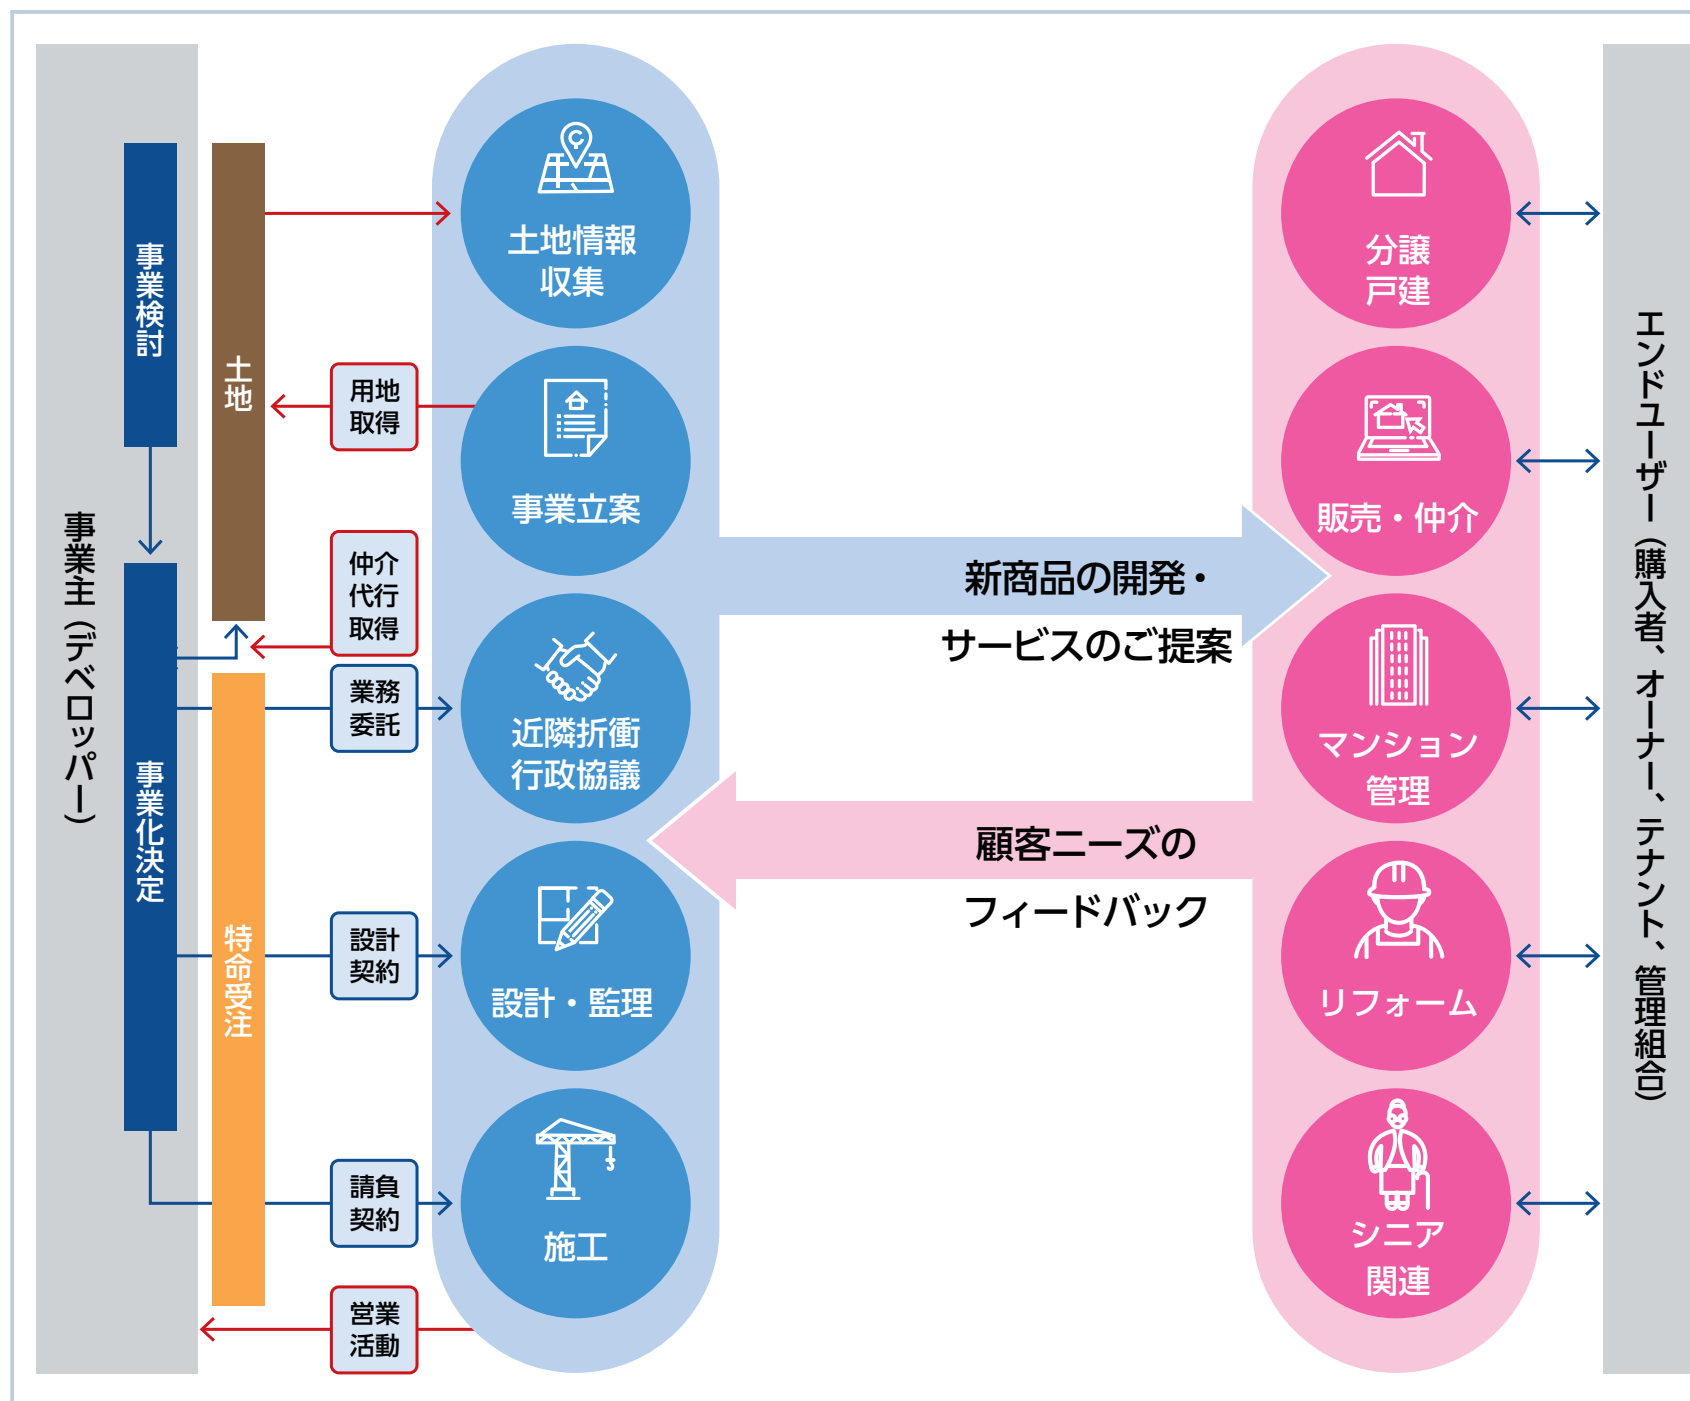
事業主（デベロッパー）

事業検討

事業化決定

土地

特命受注

用地取得

仲介代行取得

業務委託

設計契約

請負契約

営業活動

土地情報収集

事業立案

近隣折衝行政協議

設計・監理

施工

新商品の開発・サービスのご提案

顧客ニーズのフィードバック

分譲戸建

販売・仲介

マンション管理

リフォーム

シニア関連

エンドユーザー（購入者、オーナー、テナント、管理組合）